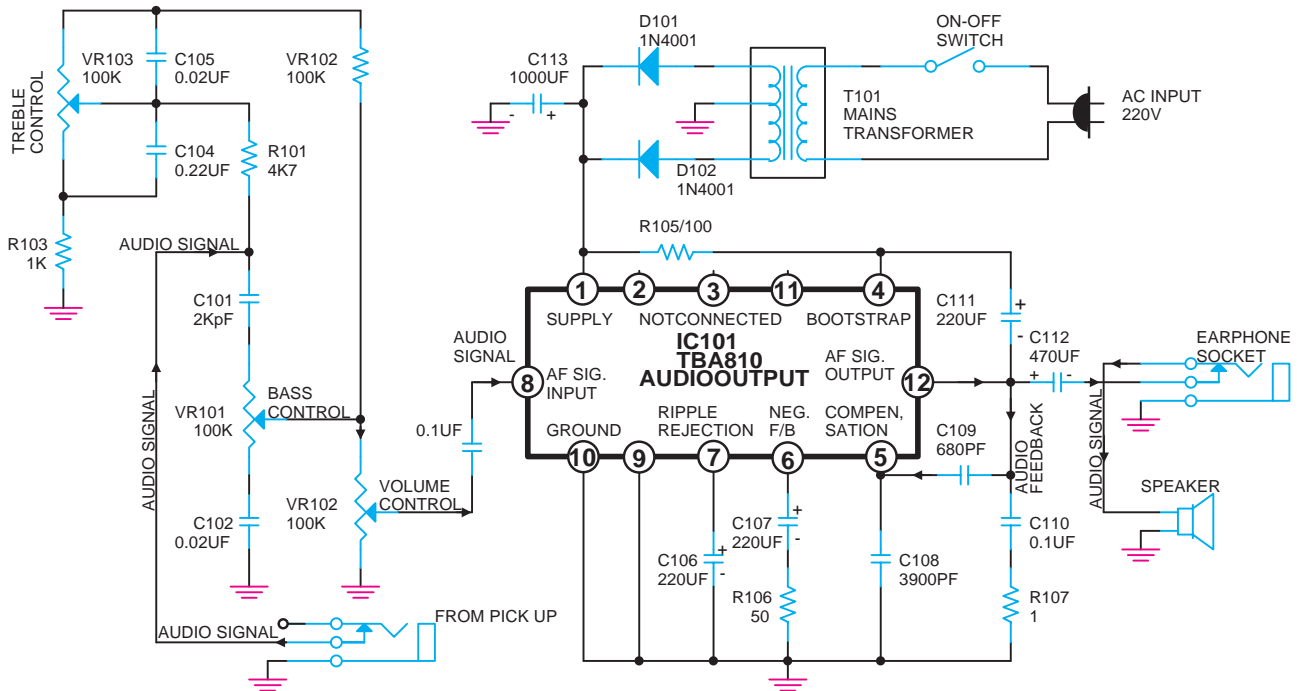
TREBLE CONTROL
VR103 100K
C105 0.02UF
VR102 100K
C104 0.22UF
R101 4K7
R103 1K
AUDIO SIGNAL
C101 2KpF
AUDIO SIGNAL
VR101 100K
BASS CONTROL
VR102 100K
VOLUME CONTROL
C102 0.02UF
AUDIO SIGNAL
FROM PICK UP
D101 1N4001
C113 1000UF
-
+
ON-OFF SWITCH
T101 MAINS TRANSFORMER
AC INPUT 220V
D102 1N4001
R105/100
1 2 3 11 4
SUPPLY
NOTCONNECTED
BOOTSTRAP
C111 220UF
+
-
AUDIO SIGNAL
8
AF SIG. INPUT
IC101 TBA810 AUDIOOUTPUT
AF SIG. OUTPUT
12
C112 470UF
+ -
EARPHONE SOCKET
AUDIO SIGNAL
0.1UF
GROUND
RIPPLE REJECTION
NEG. F/B
COMPEN, SATION
C109 680PF
AUDIO FEEDBACK
10 9 7 6 5
SPEAKER
C107 220UF
+
-
C110 0.1UF
C106 220UF
+
-
C108 3900PF
R106 50
R107 1